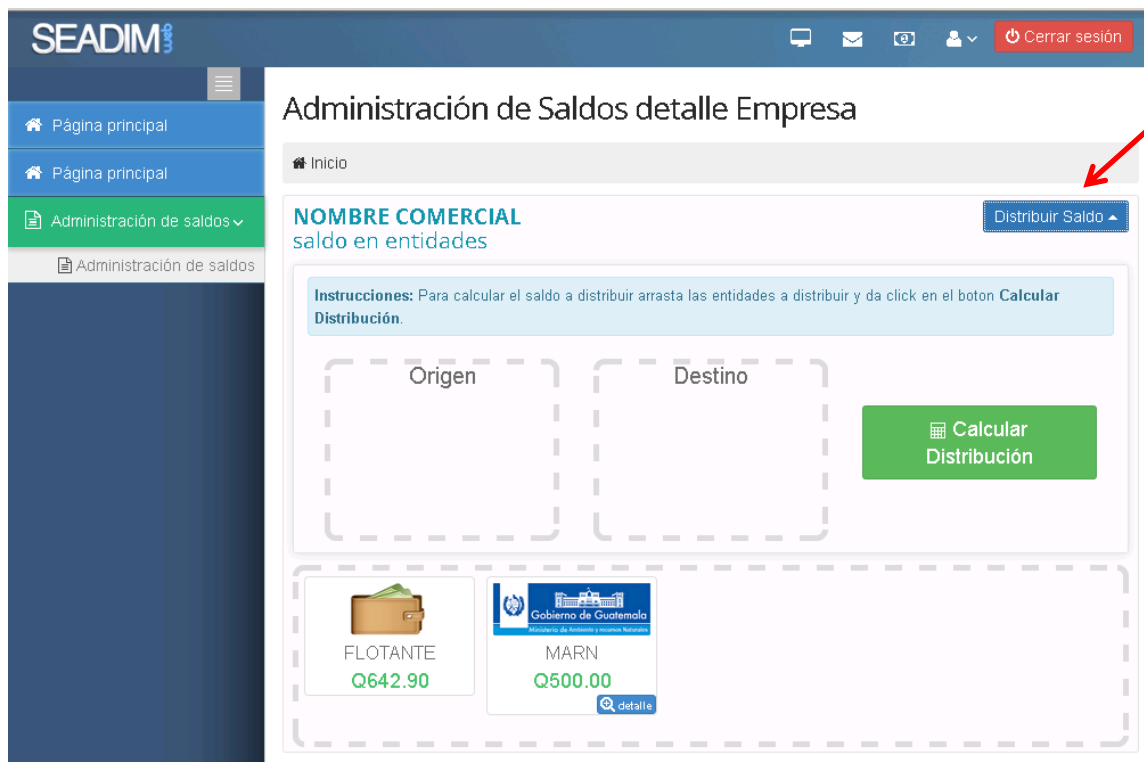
SEADIM web

Cerrar sesión

Página principal

Página principal

Administración de saldos

Administración de saldos

Administración de Saldos detalle Empresa

Inicio

NOMBRE COMERCIAL
saldo en entidades

Distribuir Saldo

**Instrucciones:** Para calcular el saldo a distribuir arrasta las entidades a distribuir y da click en el boton **Calcular Distribución**.

Origen

Destino

Calcular Distribución

FLOTANTE
Q642.90

Gobierno de Guatemala
Ministerio de Ambiente y Recursos Naturales
MARN
Q500.00
detalle